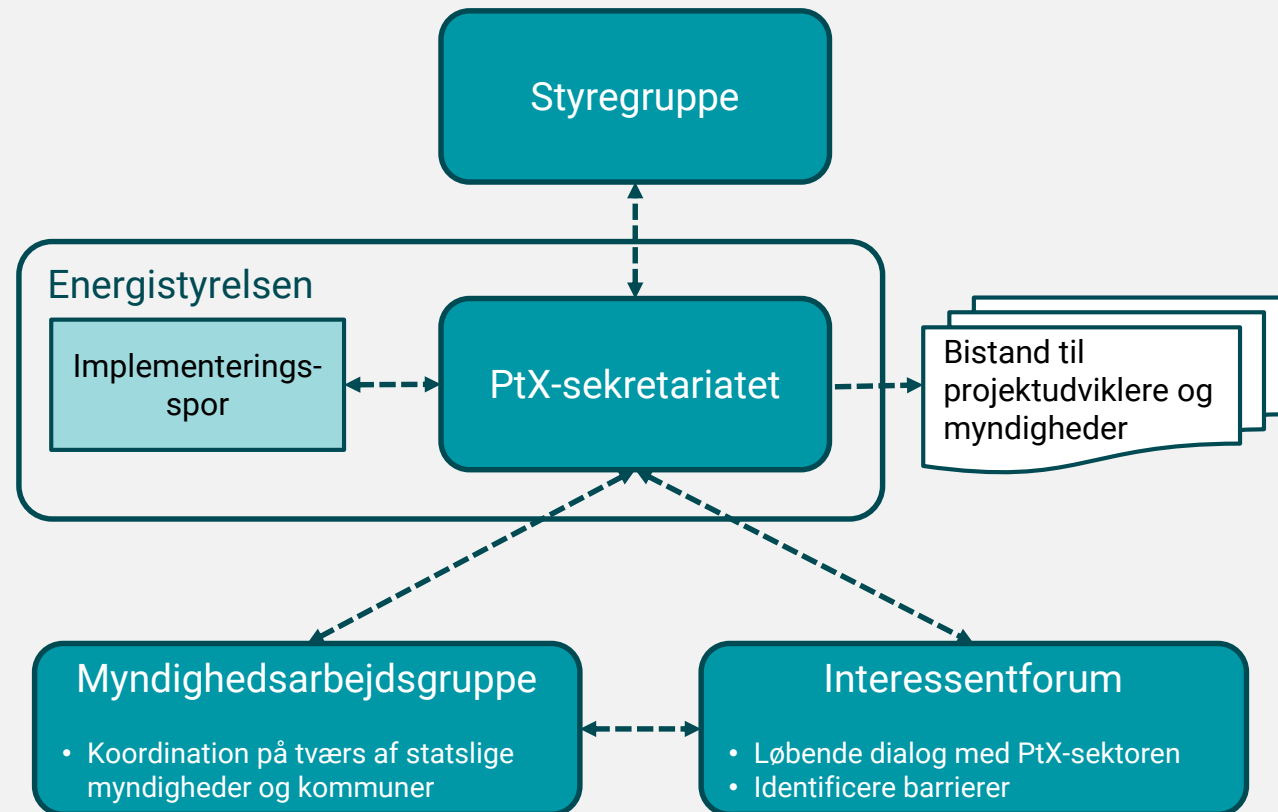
Styregruppe

Energistyrelsen

Implementeringsspor

PtX-sekretariatet

Bistand til projektudviklere og myndigheder

Myndighedsarbejdsgruppe

• Koordination på tværs af statslige myndigheder og kommuner

Interessentforum

• Løbende dialog med PtX-sektoren
• Identificere barrierer